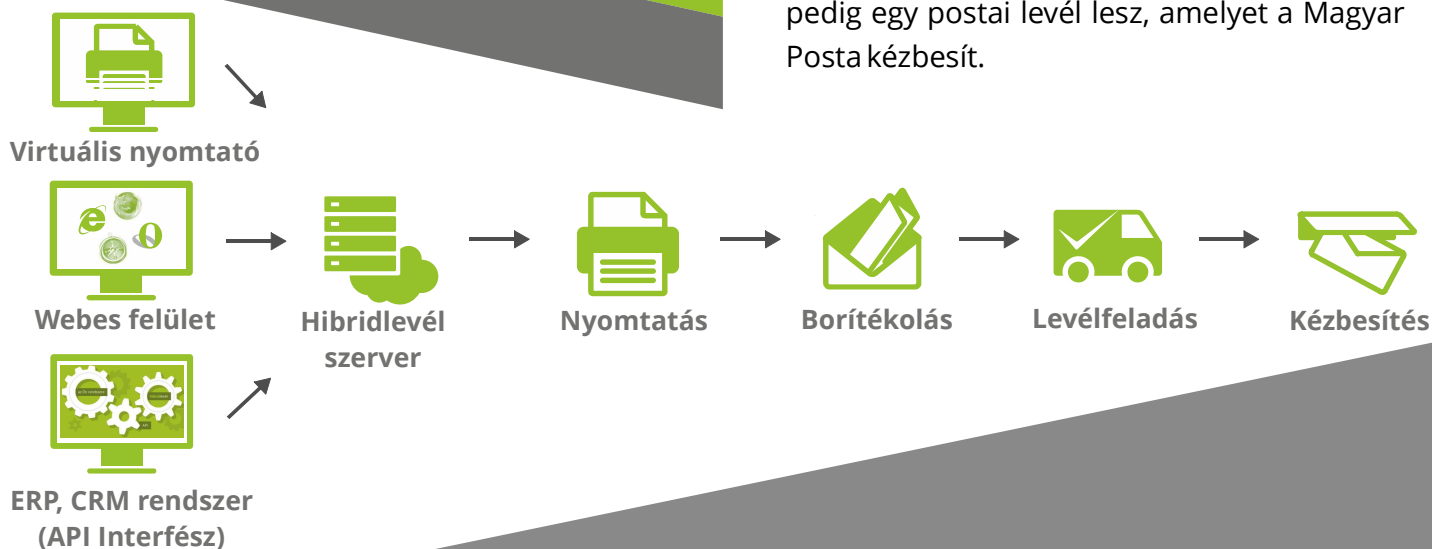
pedig egy postai levél lesz, amelyet a Magyar Posta kézbesít.

Virtuális nyomtató

Webes felület

ERP, CRM rendszer (API Interfész)

Hibridlevél szerver

Nyomtatás

Borítékolás

Levélfeladás

Kézbesítés